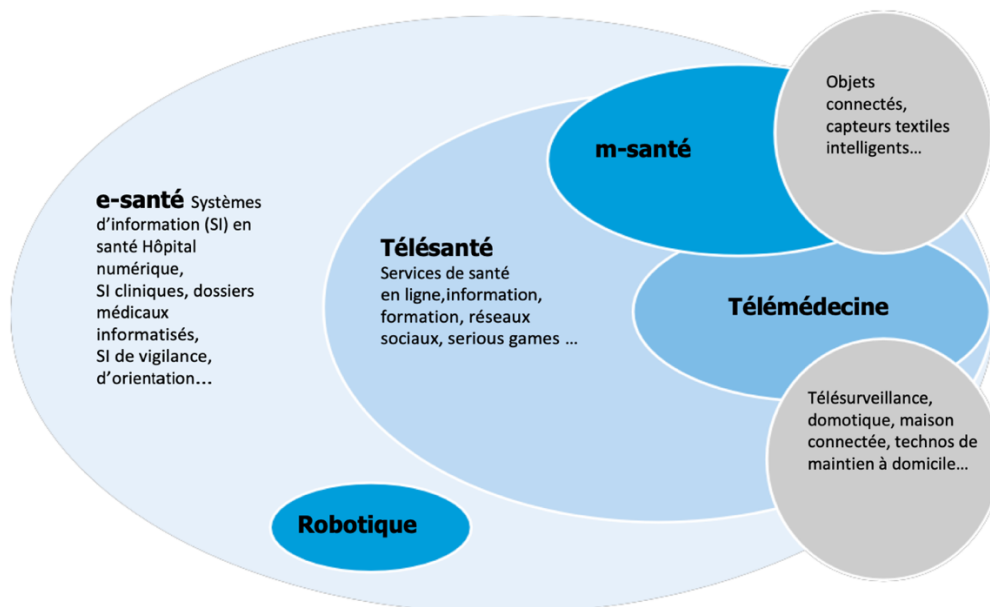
e-santé Systèmes d'information (SI) en santé Hôpital numérique, SI cliniques, dossiers médicaux informatisés, SI de vigilance, d'orientation…

Télésanté
Services de santé en ligne,information, formation, réseaux sociaux, serious games …

m-santé

Objets connectés, capteurs textiles intelligents…

Télémédecine

Télésurveillance, domotique, maison connectée, technos de maintien à domicile…

Robotique